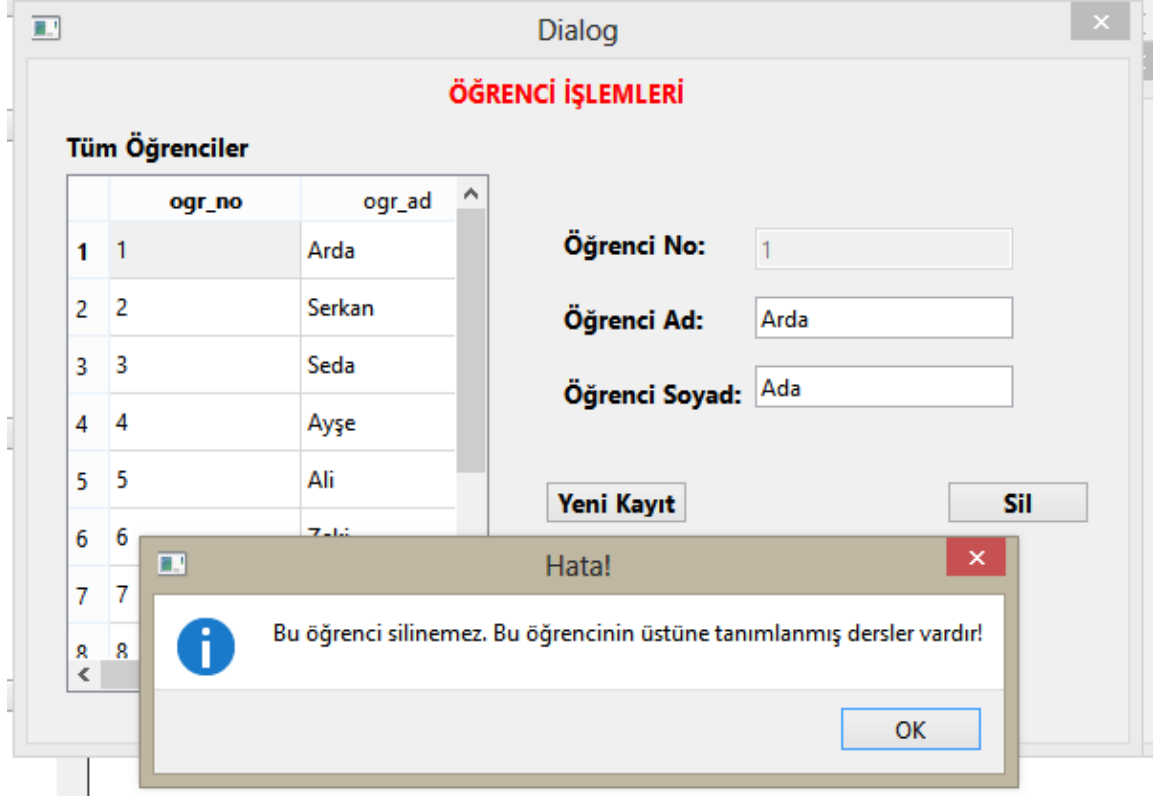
Dialog

ÖĞRENCİ İŞLEMLERİ

Tüm Öğrenciler

| | ogr_no | ogr_ad |
|---|---|---|
| 1 | 1 | Arda |
| 2 | 2 | Serkan |
| 3 | 3 | Seda |
| 4 | 4 | Ayşe |
| 5 | 5 | Ali |
| 6 | 6 | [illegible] |
| 7 | 7 | |
| 8 | 8 | |

Öğrenci No: 1

Öğrenci Ad: Arda

Öğrenci Soyad: Ada

Yeni Kayıt

Sil

Hata!

Bu öğrenci silinemez. Bu öğrencinin üstüne tanımlanmış dersler vardır!

OK